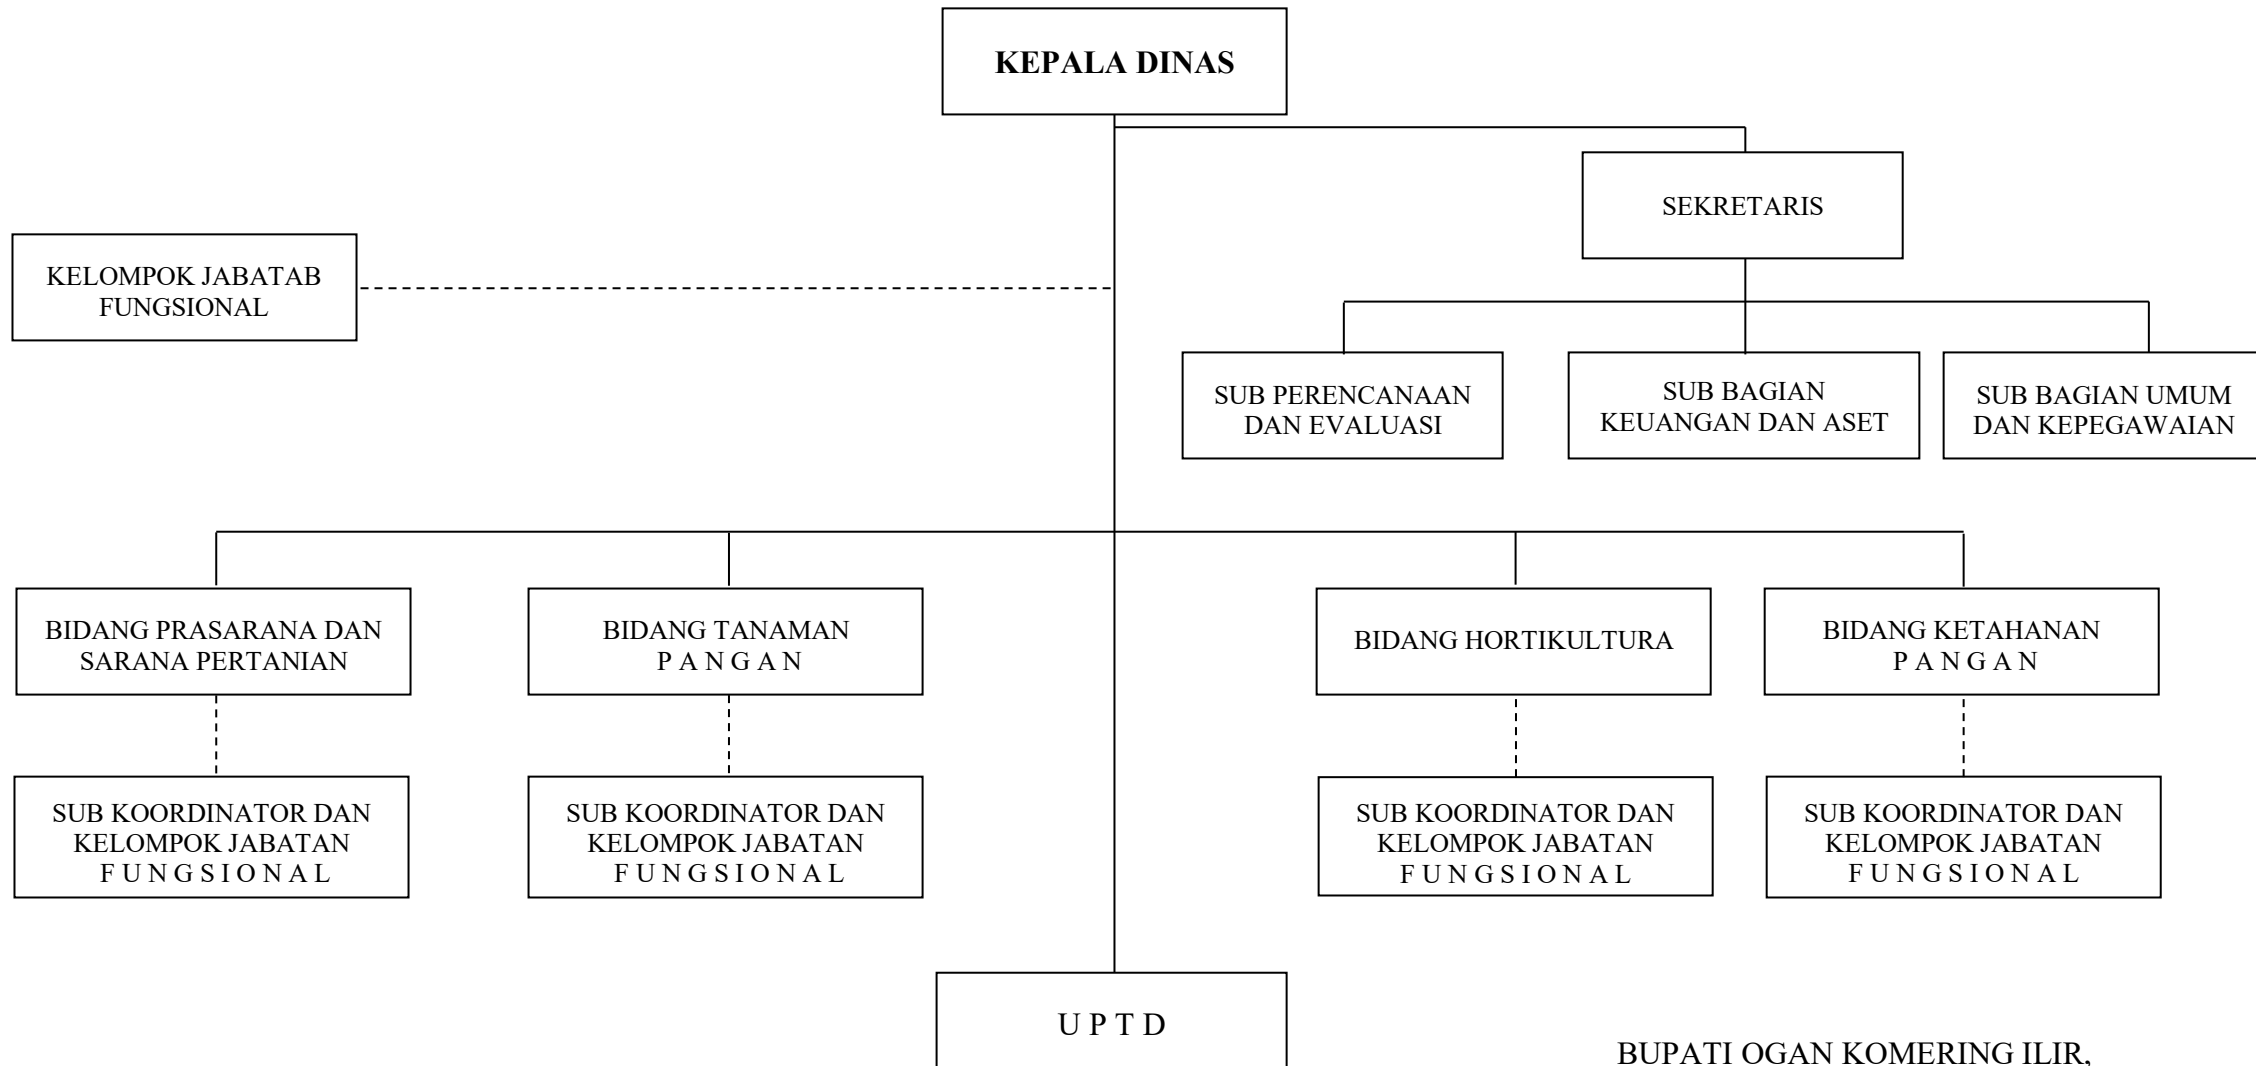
KEPALA DINAS

SEKRETARIS

KELOMPOK JABATAB FUNGSIONAL

SUB PERENCANAAN DAN EVALUASI

SUB BAGIAN KEUANGAN DAN ASET

SUB BAGIAN UMUM DAN KEPEGAWAIAN

BIDANG PRASARANA DAN SARANA PERTANIAN

BIDANG TANAMAN P A N G A N

BIDANG HORTIKULTURA

BIDANG KETAHANAN P A N G A N

SUB KOORDINATOR DAN KELOMPOK JABATAN F U N G S I O N A L

SUB KOORDINATOR DAN KELOMPOK JABATAN F U N G S I O N A L

SUB KOORDINATOR DAN KELOMPOK JABATAN F U N G S I O N A L

SUB KOORDINATOR DAN KELOMPOK JABATAN F U N G S I O N A L

U P T D

BUPATI OGAN KOMERING ILIR,